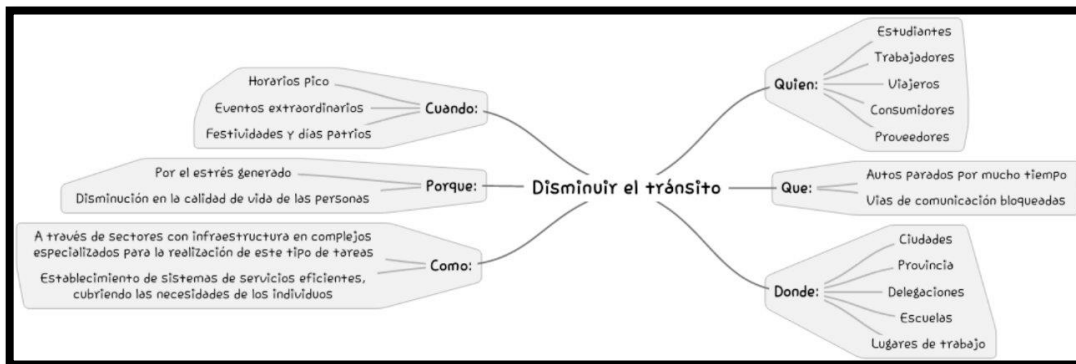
Disminuir el tránsito

Cuando:
Horarios pico
Eventos extraordinarios
Festividades y días patrios

Porque:
Por el estrés generado
Disminución en la calidad de vida de las personas

Como:
A través de sectores con infraestructura en complejos especializados para la realización de este tipo de tareas
Establecimiento de sistemas de servicios eficientes, cubriendo las necesidades de los individuos

Quien:
Estudiantes
Trabajadores
Viajeros
Consumidores
Proveedores

Que:
Autos parados por mucho tiempo
Vías de comunicación bloqueadas

Donde:
Ciudades
Provincia
Delegaciones
Escuelas
Lugares de trabajo